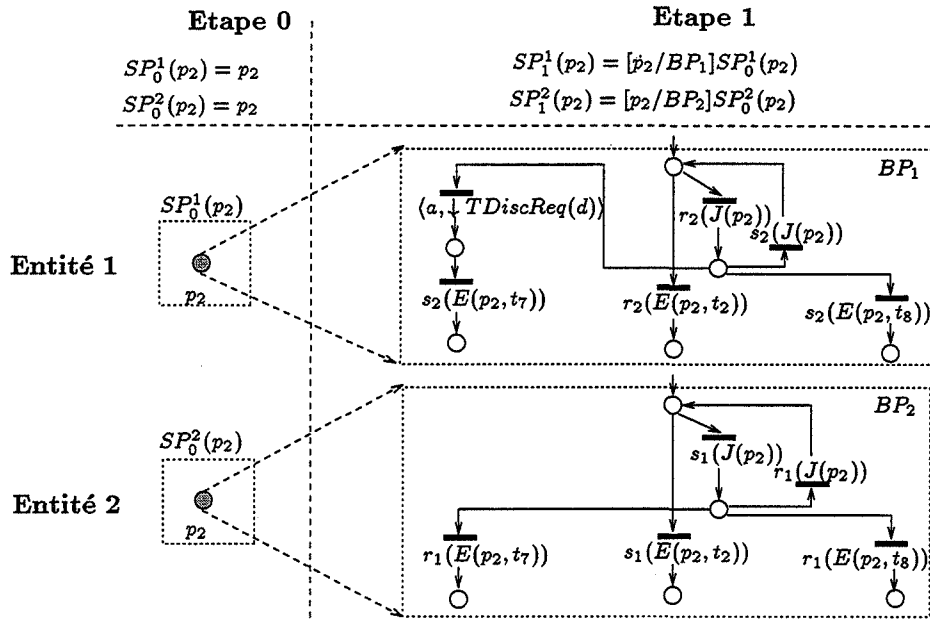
Etape 0

$SP_0^1(p_2) = p_2$

$SP_0^2(p_2) = p_2$

Etape 1

$SP_1^1(p_2) = [p_2/BP_1]SP_0^1(p_2)$

$SP_1^2(p_2) = [p_2/BP_2]SP_0^2(p_2)$

Entité 1

$SP_0^1(p_2)$

$p_2$

$BP_1$

$(a, \downarrow TDiscReq(d))$

$r_2(J(p_2))$

$s_2(J(p_2))$

$s_2(E(p_2,t_7))$

$r_2(E(p_2,t_2))$

$s_2(E(p_2,t_8))$

Entité 2

$SP_0^2(p_2)$

$p_2$

$BP_2$

$s_1(J(p_2))$

$r_1(J(p_2))$

$r_1(E(p_2,t_7))$

$s_1(E(p_2,t_2))$

$r_1(E(p_2,t_8))$